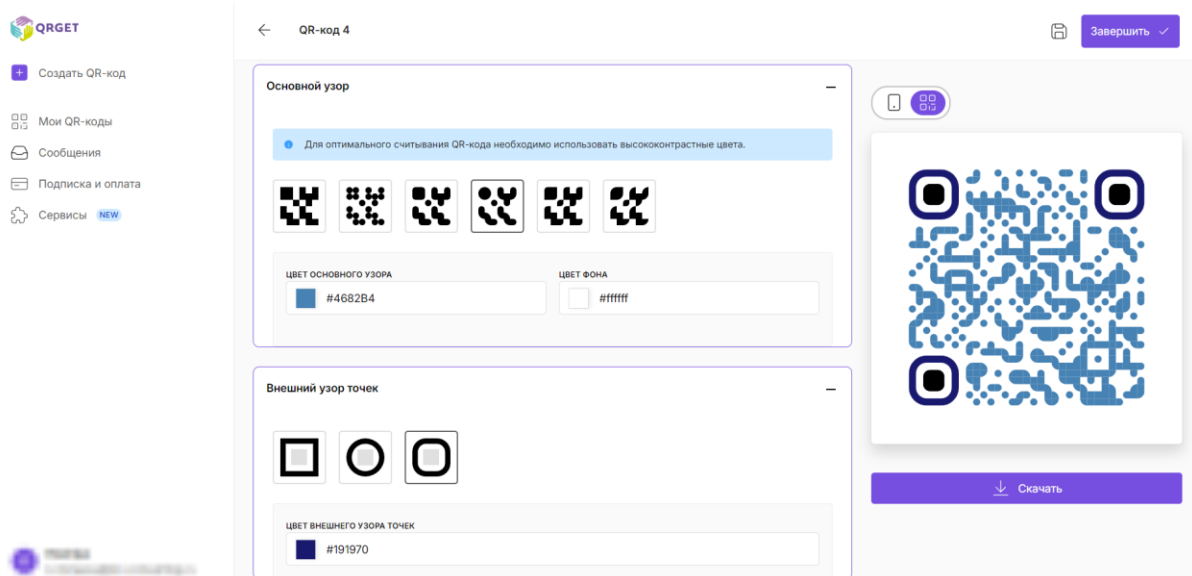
QRGET

Создать QR-код

Мои QR-коды

Сообщения

Подписка и оплата

Сервисы NEW

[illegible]

QR-код 4

Завершить

Основной узор

Для оптимального считывания QR-кода необходимо использовать высококонтрастные цвета.

ЦВЕТ ОСНОВНОГО УЗОРА

#4682B4

ЦВЕТ ФОНА

#ffffff

Внешний узор точек

ЦВЕТ ВНЕШНЕГО УЗОРА ТОЧЕК

#191970

Скачать